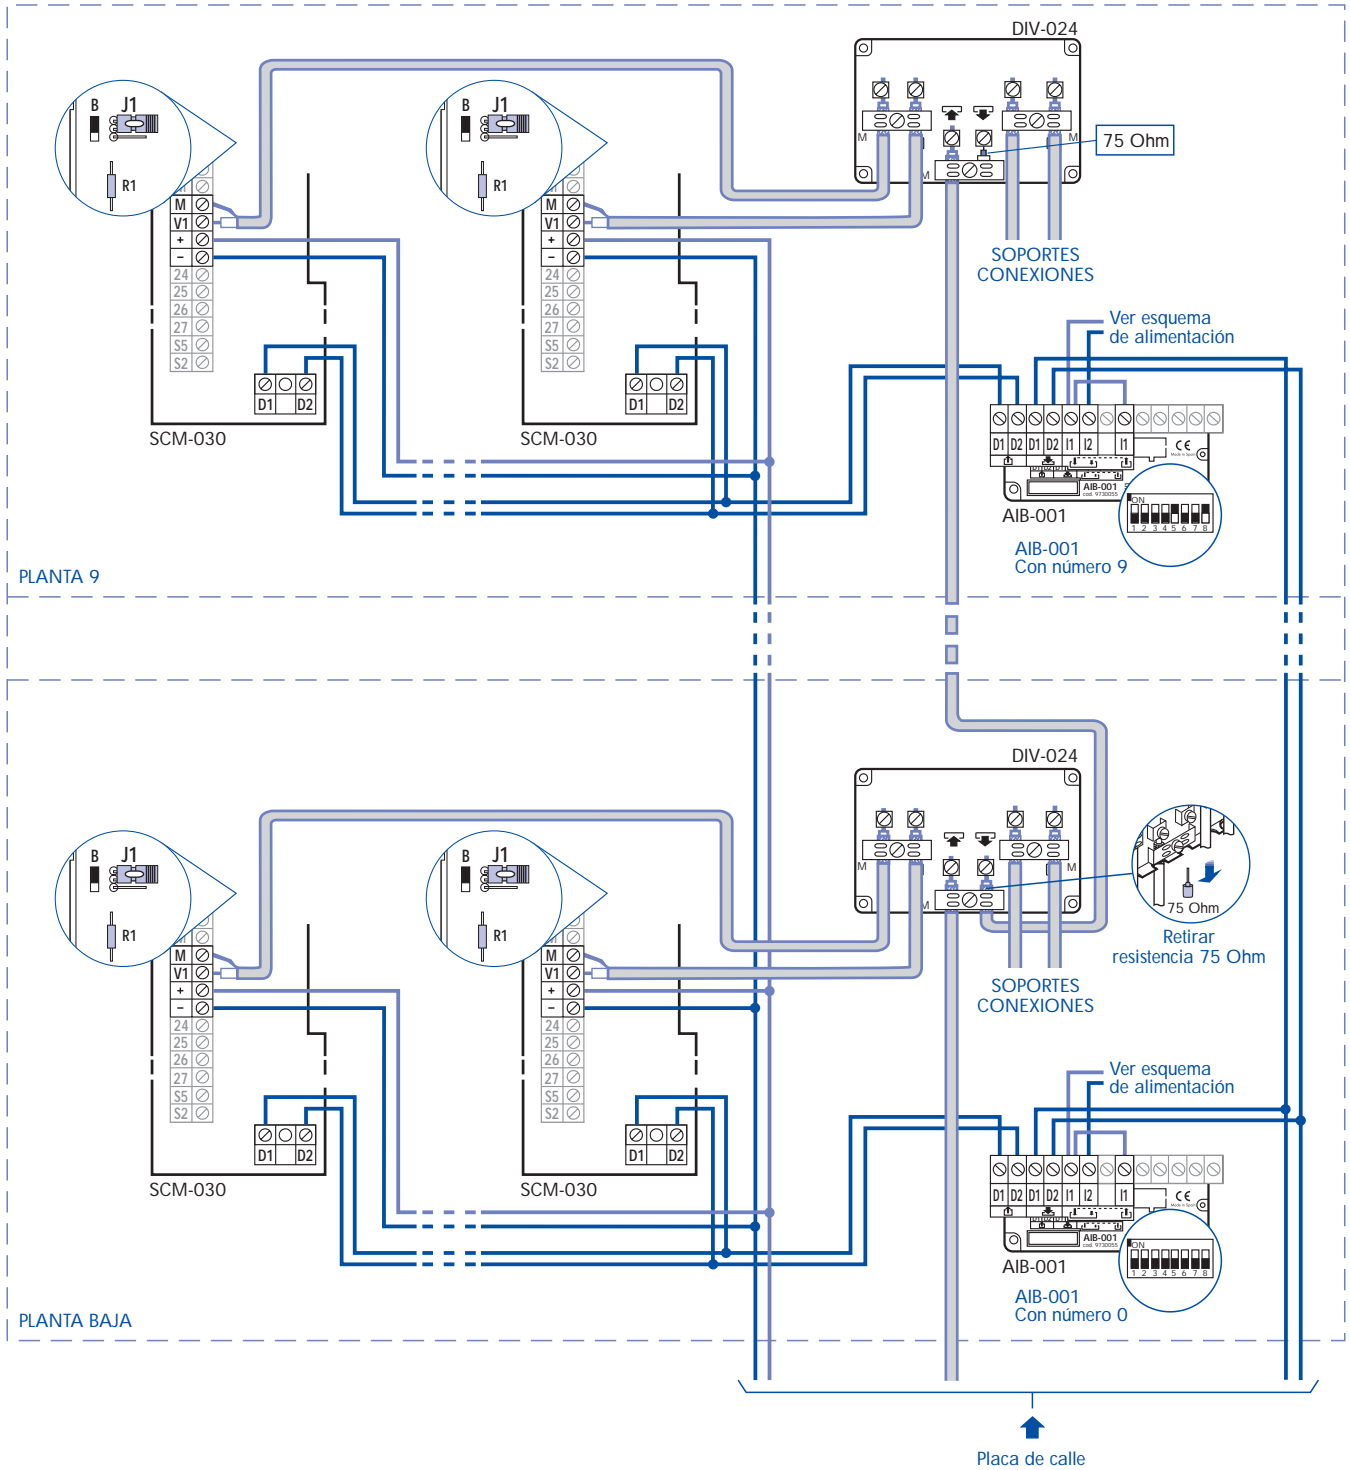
DIV-024

75 Ohm

M M M

B J1

R1

M
V1
+
–
24
25
26
27
S5
S2

D1 D2

SCM-030

B J1

R1

M
V1
+
–
24
25
26
27
S5
S2

D1 D2

SCM-030

SOPORTES
CONEXIONES

Ver esquema
de alimentación

D1 D2 D1 D2 I1 I2 I1

AIB-001

ON
1 2 3 4 5 6 7 8

AIB-001
Con número 9

PLANTA 9

DIV-024

M M M

B J1

R1

M
V1
+
–
24
25
26
27
S5
S2

D1 D2

SCM-030

B J1

R1

M
V1
+
–
24
25
26
27
S5
S2

D1 D2

SCM-030

75 Ohm

Retirar
resistencia 75 Ohm

SOPORTES
CONEXIONES

Ver esquema
de alimentación

D1 D2 D1 D2 I1 I2 I1

AIB-001

ON
1 2 3 4 5 6 7 8

AIB-001
Con número 0

PLANTA BAJA

Placa de calle